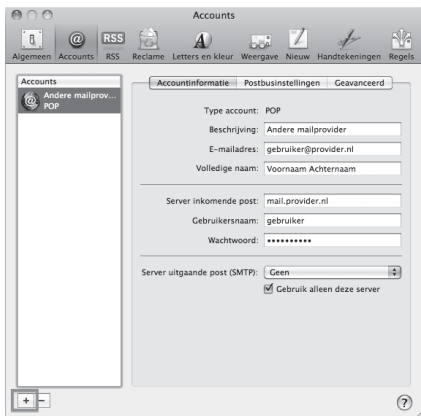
Accounts

Algemeen Accounts RSS Reclame Letters en kleur Weergave Nieuw Handtekeningen Regels

Accounts

Andere mailprov...
POP

Accountinformatie Postbusinstellingen Geavanceerd

Type account: POP

Beschrijving: Andere mailprovider

E-mailadres: gebruiker@provider.nl

Volledige naam: Voornaam Achternaam

Server inkomende post: mail.provider.nl

Gebruikersnaam: gebruiker

Wachtwoord: ••••••••••

Server uitgaande post (SMTP): Geen

Gebruik alleen deze server

+ −

?